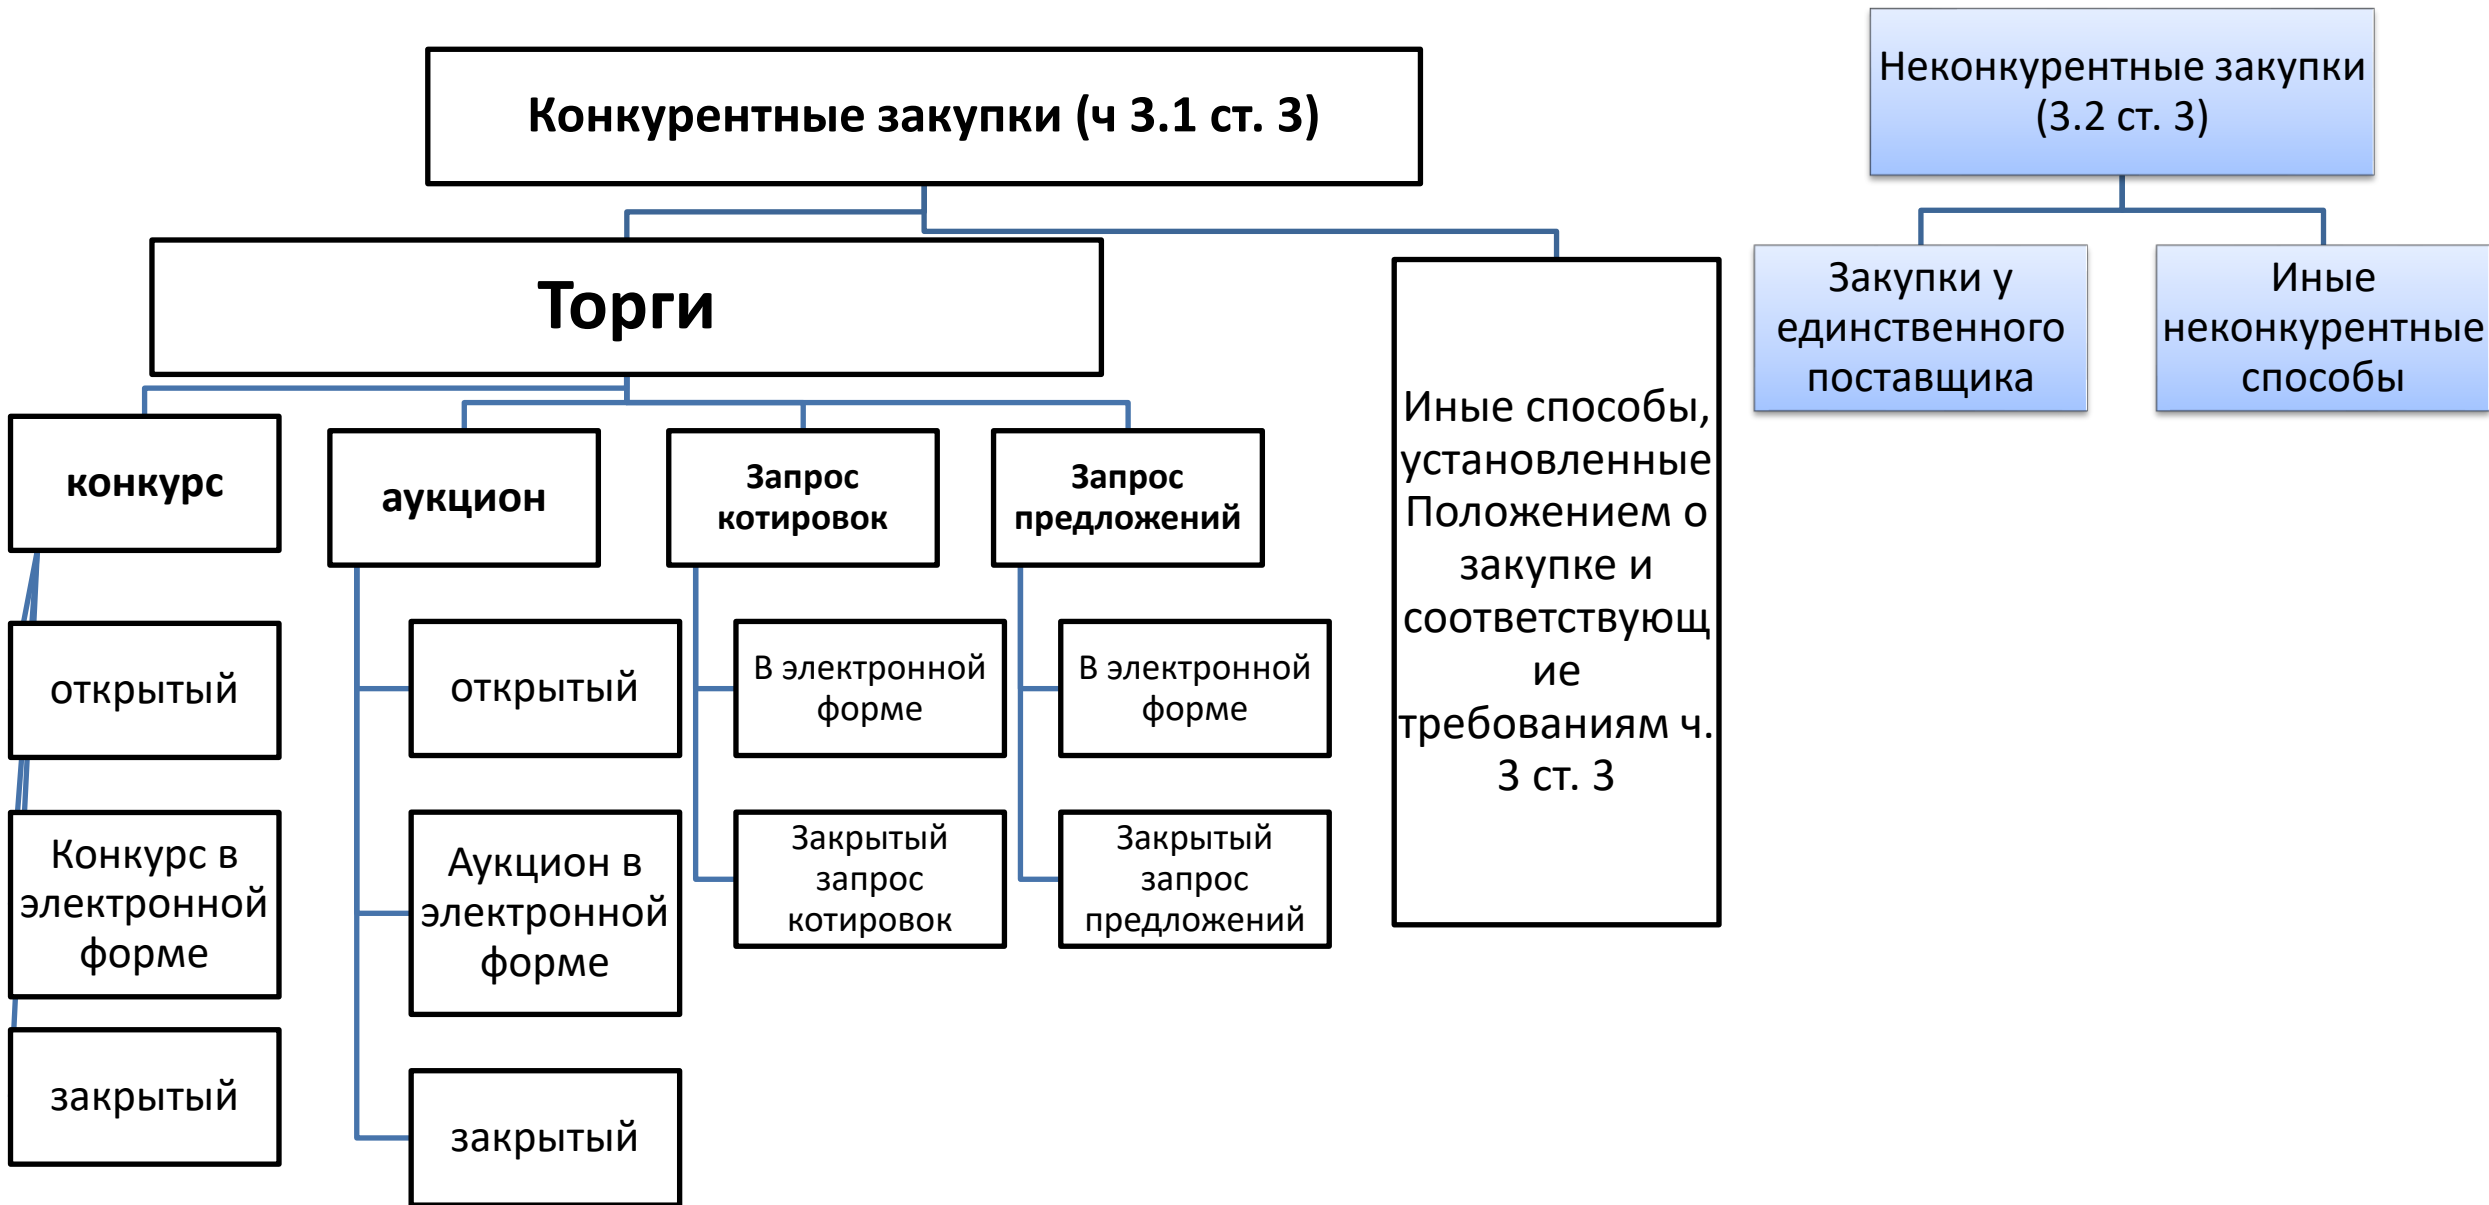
Конкурентные закупки (ч 3.1 ст. 3)

Неконкурентные закупки (3.2 ст. 3)

Торги

Иные способы, установленные Положением о закупке и соответствующие требованиям ч. 3 ст. 3

Закупки у единственного поставщика

Иные неконкурентные способы

конкурс

открытый

Конкурс в электронной форме

закрытый

аукцион

открытый

Аукцион в электронной форме

закрытый

Запрос котировок

В электронной форме

Закрытый запрос котировок

Запрос предложений

В электронной форме

Закрытый запрос предложений